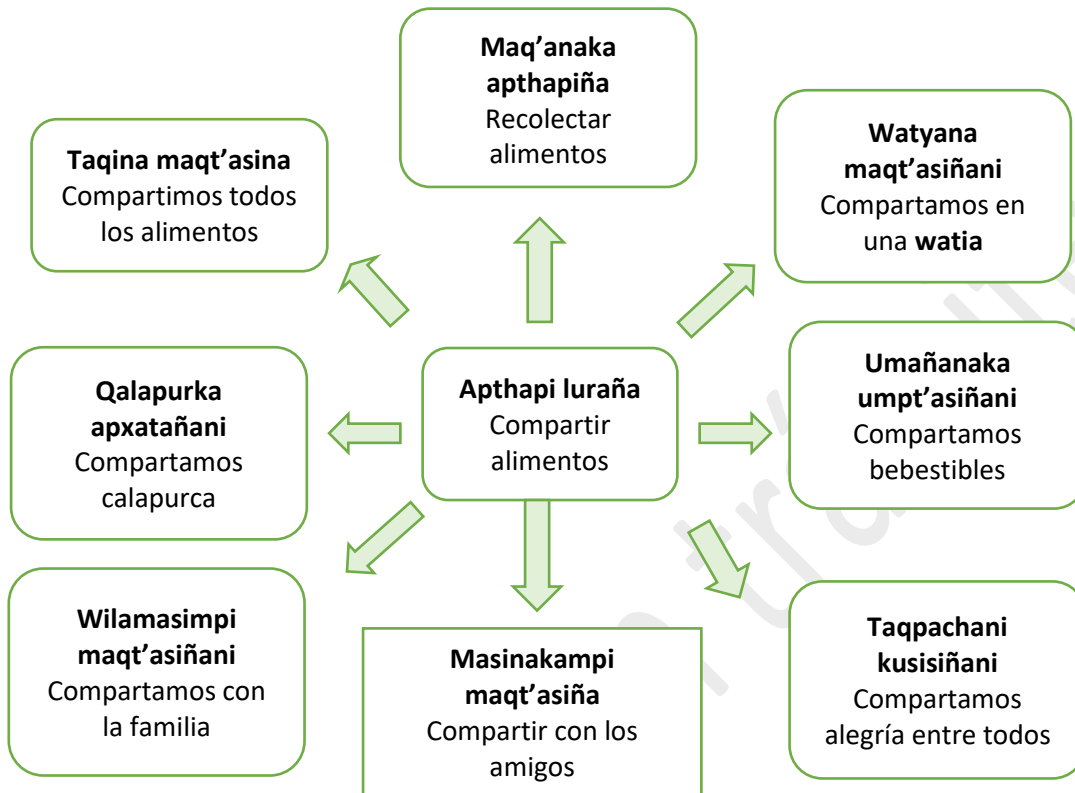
Maq'anaka apthapiña
Recolectar alimentos

Taqina maqt'asina
Compartimos todos los alimentos

Watyana maqt'asiñani
Compartamos en una **watia**

Qalapurka apxatañani
Compartamos calapurca

Apthapi luraña
Compartir alimentos

Umañanaka umpt'asiñani
Compartamos bebestibles

Wilamasimpi maqt'asiñani
Compartamos con la familia

Masinakampi maqt'asiña
Compartir con los amigos

Taqpachani kusisiñani
Compartamos alegría entre todos